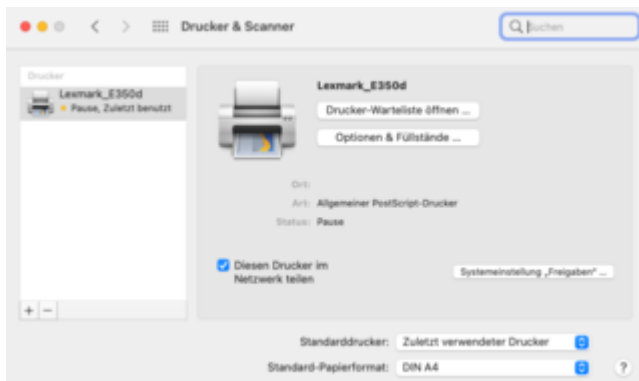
Drucker & Scanner

Suchen

Drucker

Lexmark_E350d
Pause, Zuletzt benutzt

Lexmark_E350d

Drucker-Warteliste öffnen ...

Optionen & Füllstände ...

Ort:

Art: Allgemeiner PostScript-Drucker

Status: Pause

Diesen Drucker im Netzwerk teilen

Systemeinstellung „Freigaben" ...

+ −

Standarddrucker: Zuletzt verwendeter Drucker

Standard-Papierformat: DIN A4

?